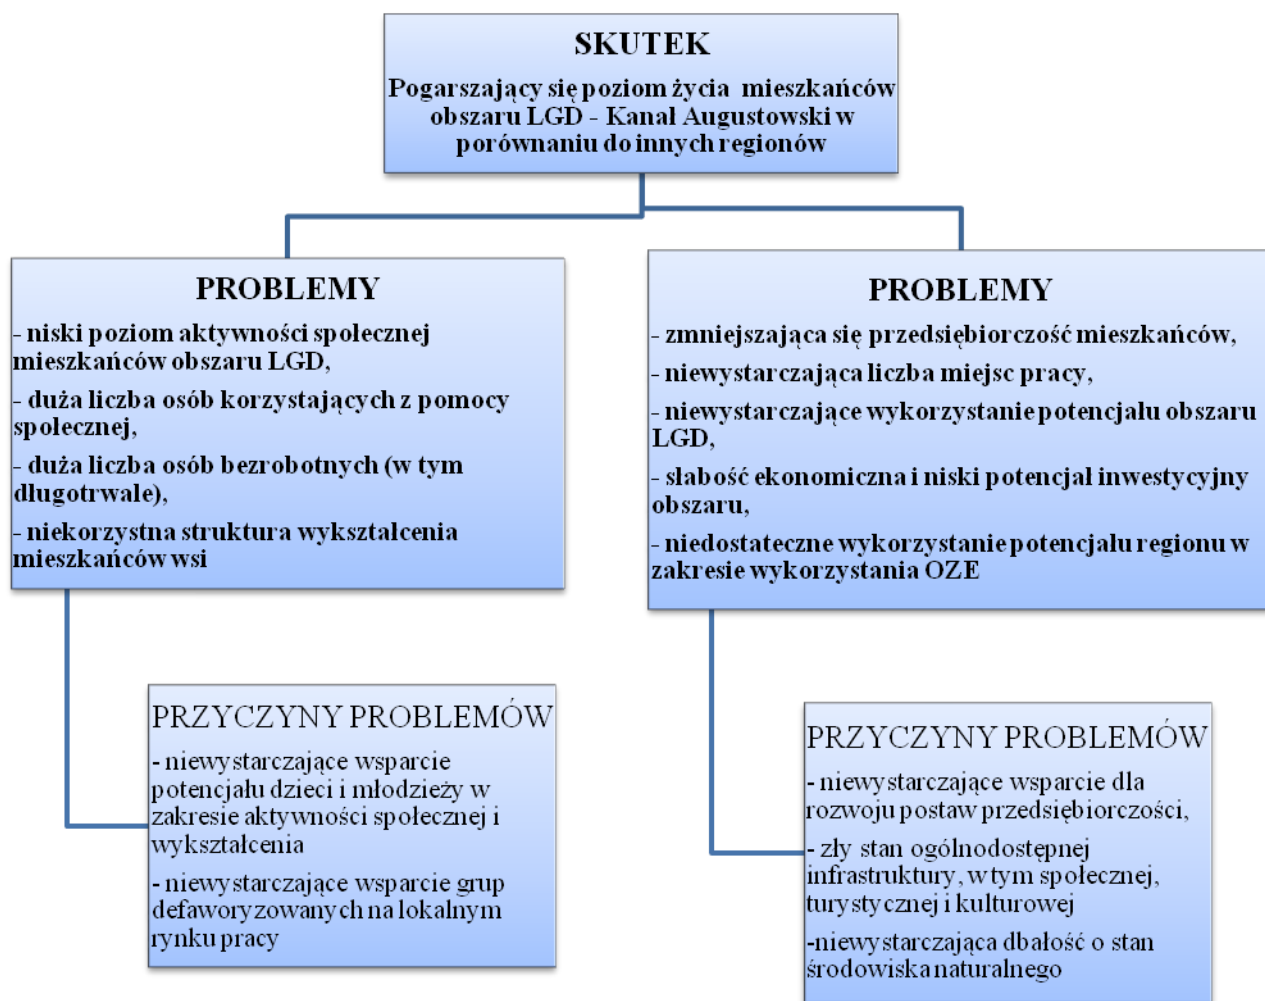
SKUTEK

Pogarszający się poziom życia mieszkańców obszaru LGD - Kanał Augustowski w porównaniu do innych regionów

PROBLEMY

- niski poziom aktywności społecznej mieszkańców obszaru LGD,

- duża liczba osób korzystających z pomocy społecznej,

- duża liczba osób bezrobotnych (w tym długotrwale),

- niekorzystna struktura wykształcenia mieszkańców wsi

PRZYCZYNY PROBLEMÓW

- niewystarczające wsparcie potencjału dzieci i młodzieży w zakresie aktywności społecznej i wykształcenia

- niewystarczające wsparcie grup defaworyzowanych na lokalnym rynku pracy

PROBLEMY

- zmniejszająca się przedsiębiorczość mieszkańców,

- niewystarczająca liczba miejsc pracy,

- niewystarczające wykorzystanie potencjału obszaru LGD,

- słabość ekonomiczna i niski potencjał inwestycyjny obszaru,

- niedostateczne wykorzystanie potencjału regionu w zakresie wykorzystania OZE

PRZYCZYNY PROBLEMÓW

- niewystarczające wsparcie dla rozwoju postaw przedsiębiorczości,

- zły stan ogólnodostępnej infrastruktury, w tym społecznej, turystycznej i kulturowej

-niewystarczająca dbałość o stan środowiska naturalnego